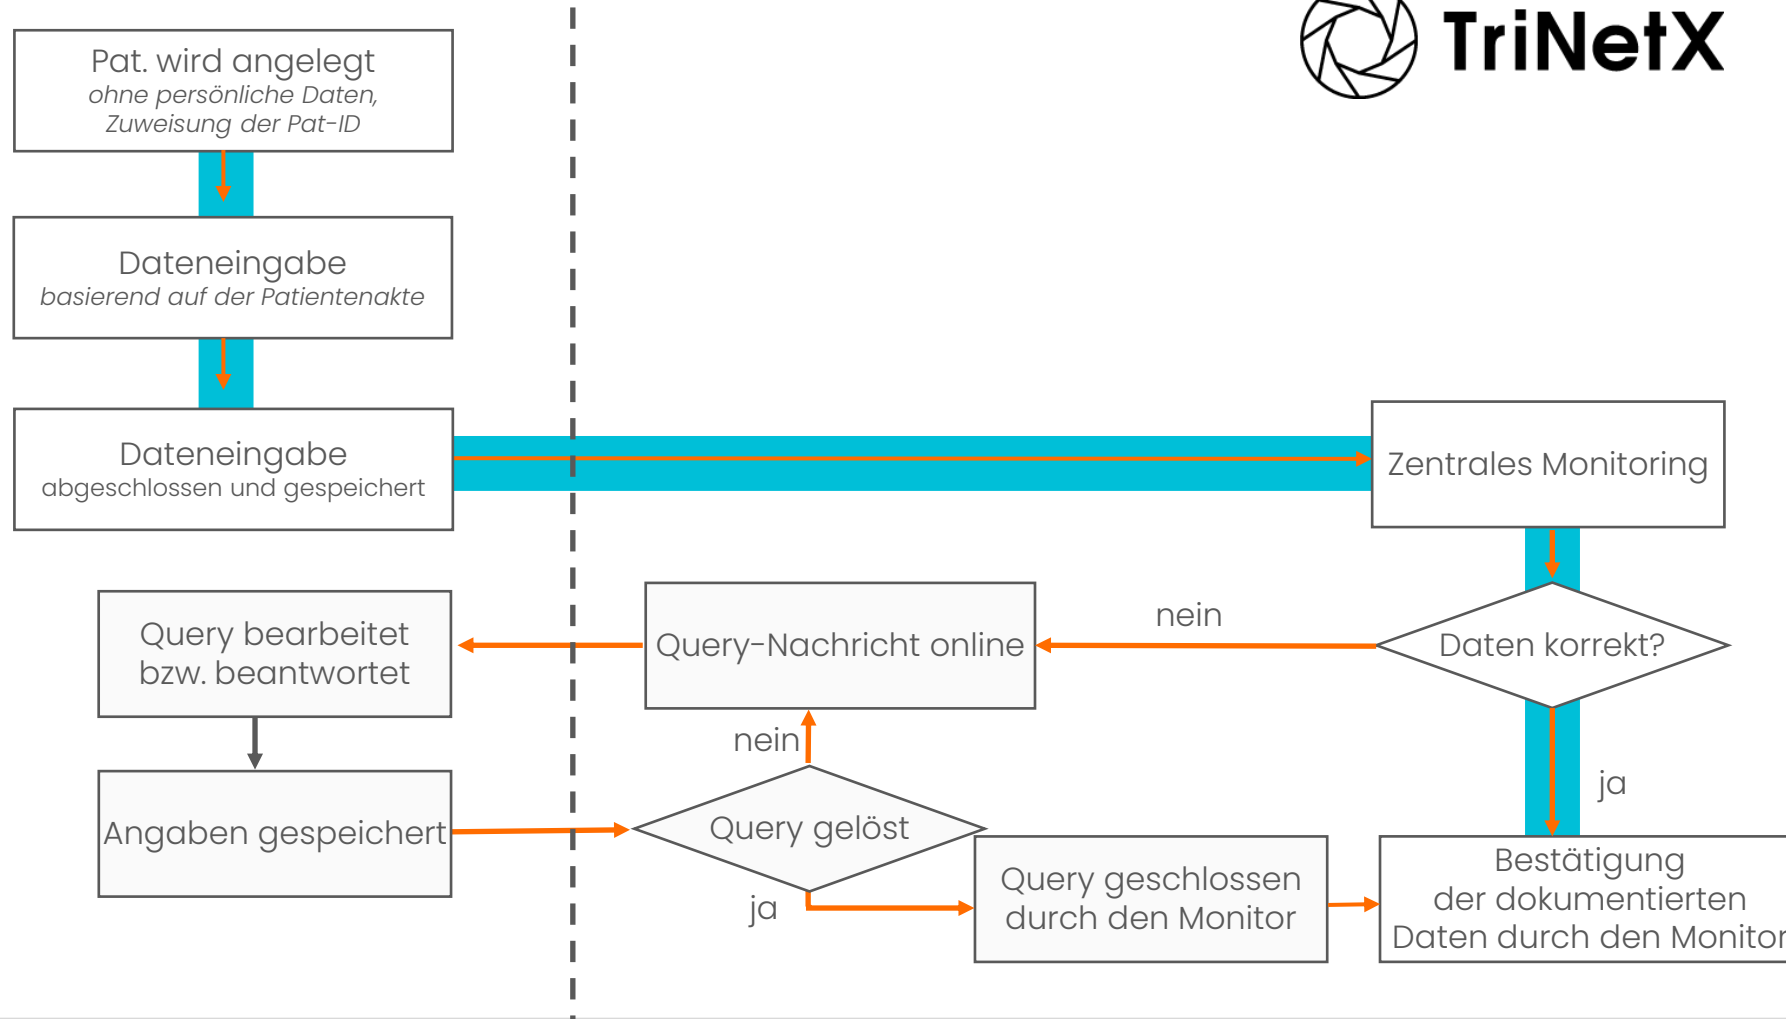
TriNetX

Pat. wird angelegt
ohne persönliche Daten, Zuweisung der Pat-ID

Dateneingabe
basierend auf der Patientenakte

Dateneingabe
abgeschlossen und gespeichert

Zentrales Monitoring

Daten korrekt?

nein

Query-Nachricht online

Query bearbeitet bzw. beantwortet

Angaben gespeichert

nein

Query gelöst

ja

Query geschlossen durch den Monitor

ja

Bestätigung der dokumentierten Daten durch den Monitor